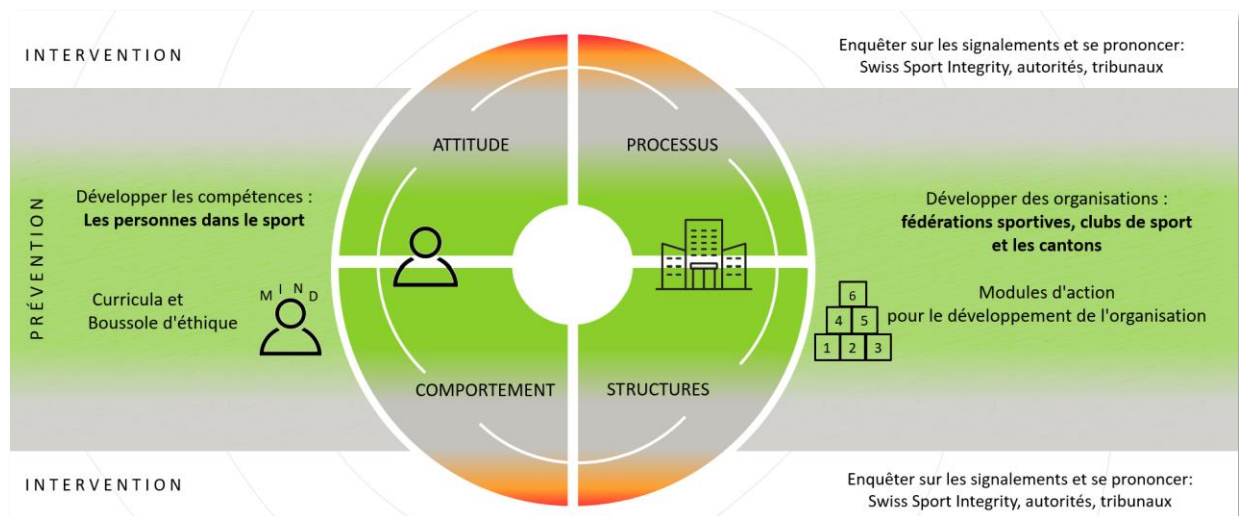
INTERVENTION

Enquêter sur les signalements et se prononcer: Swiss Sport Integrity, autorités, tribunaux

PRÉVENTION

Développer les compétences : **Les personnes dans le sport**

Curricula et Boussole d'éthique

M I N D

ATTITUDE

PROCESSUS

COMPORTEMENT

STRUCTURES

Développer des organisations : **fédérations sportives, clubs de sport et les cantons**

6
4 5
1 2 3

Modules d'action pour le développement de l'organisation

INTERVENTION

Enquêter sur les signalements et se prononcer: Swiss Sport Integrity, autorités, tribunaux